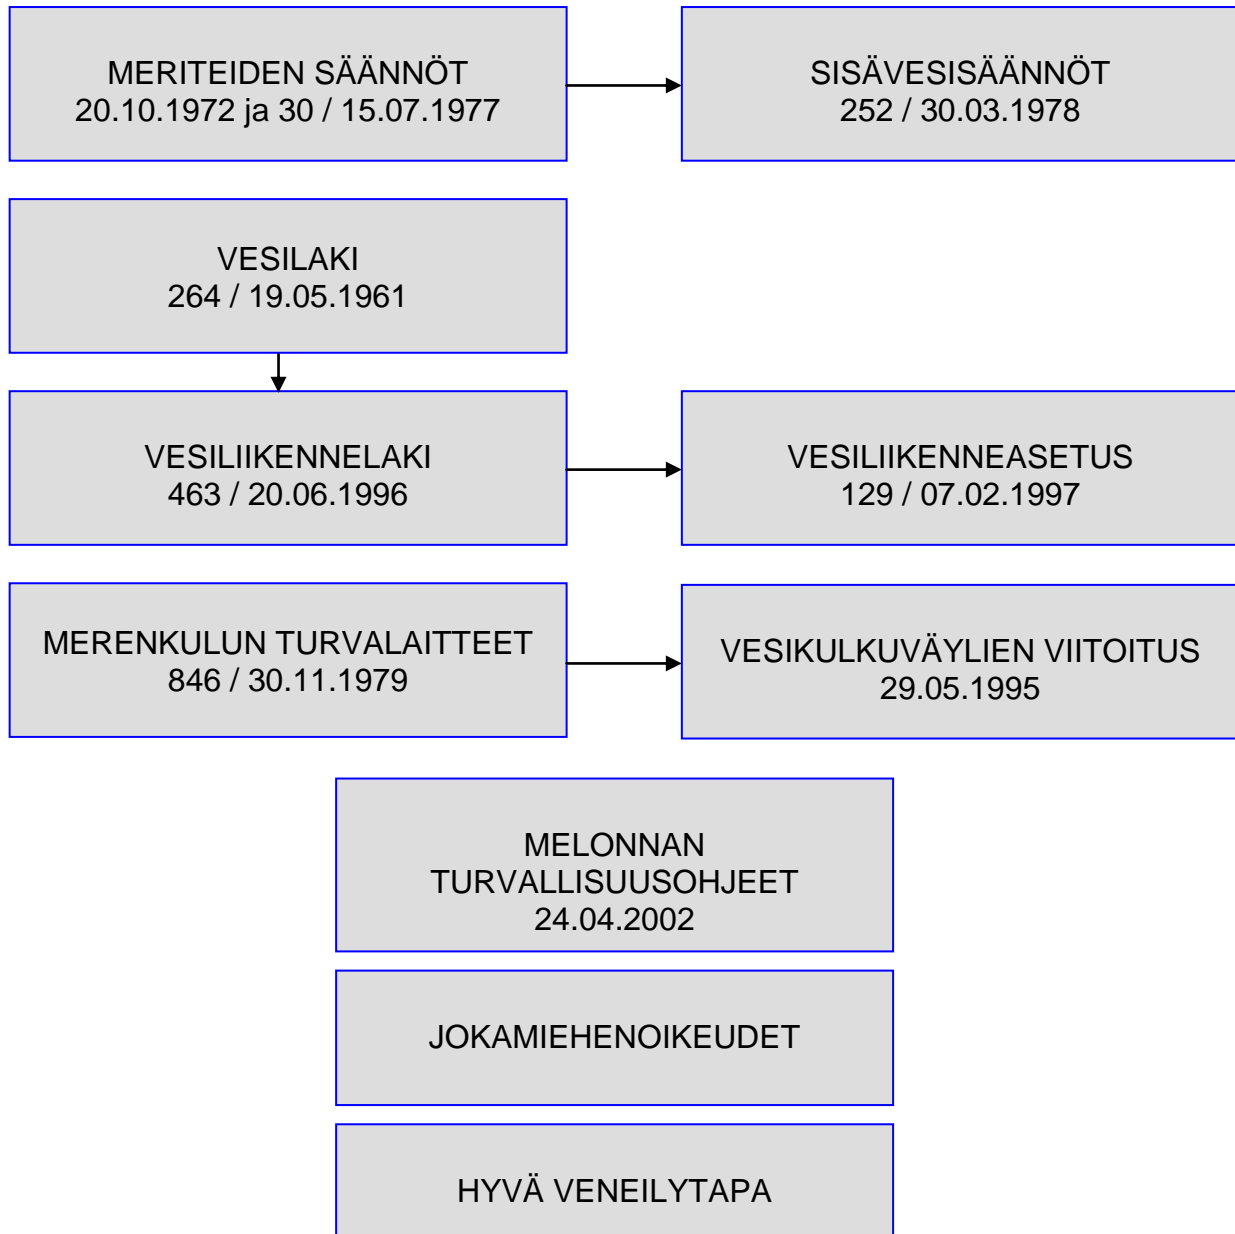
MERITEIDEN SÄÄNNÖT
20.10.1972 ja 30 / 15.07.1977

SISÄVESISÄÄNNÖT
252 / 30.03.1978

VESILAKI
264 / 19.05.1961

VESILIIKENNELAKI
463 / 20.06.1996

VESILIIKENNEASETUS
129 / 07.02.1997

MERENKULUN TURVALAITTEET
846 / 30.11.1979

VESIKULKUVÄYLIEN VIITOITUS
29.05.1995

MELONNAN
TURVALLISUUSOHJEET
24.04.2002

JOKAMIEHENOIKEUDET

HYVÄ VENEILYTAPA